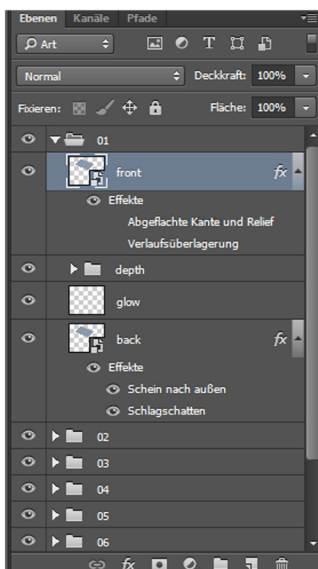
Ebenen Kanäle Pfade

Art

Normal

Deckkraft: 100%

Fixieren:

Fläche: 100%

01

front

fx

Effekte

Abgeflachte Kante und Relief

Verlaufsüberlagerung

depth

glow

back

fx

Effekte

Schein nach außen

Schlagschatten

02

03

04

05

06

fx